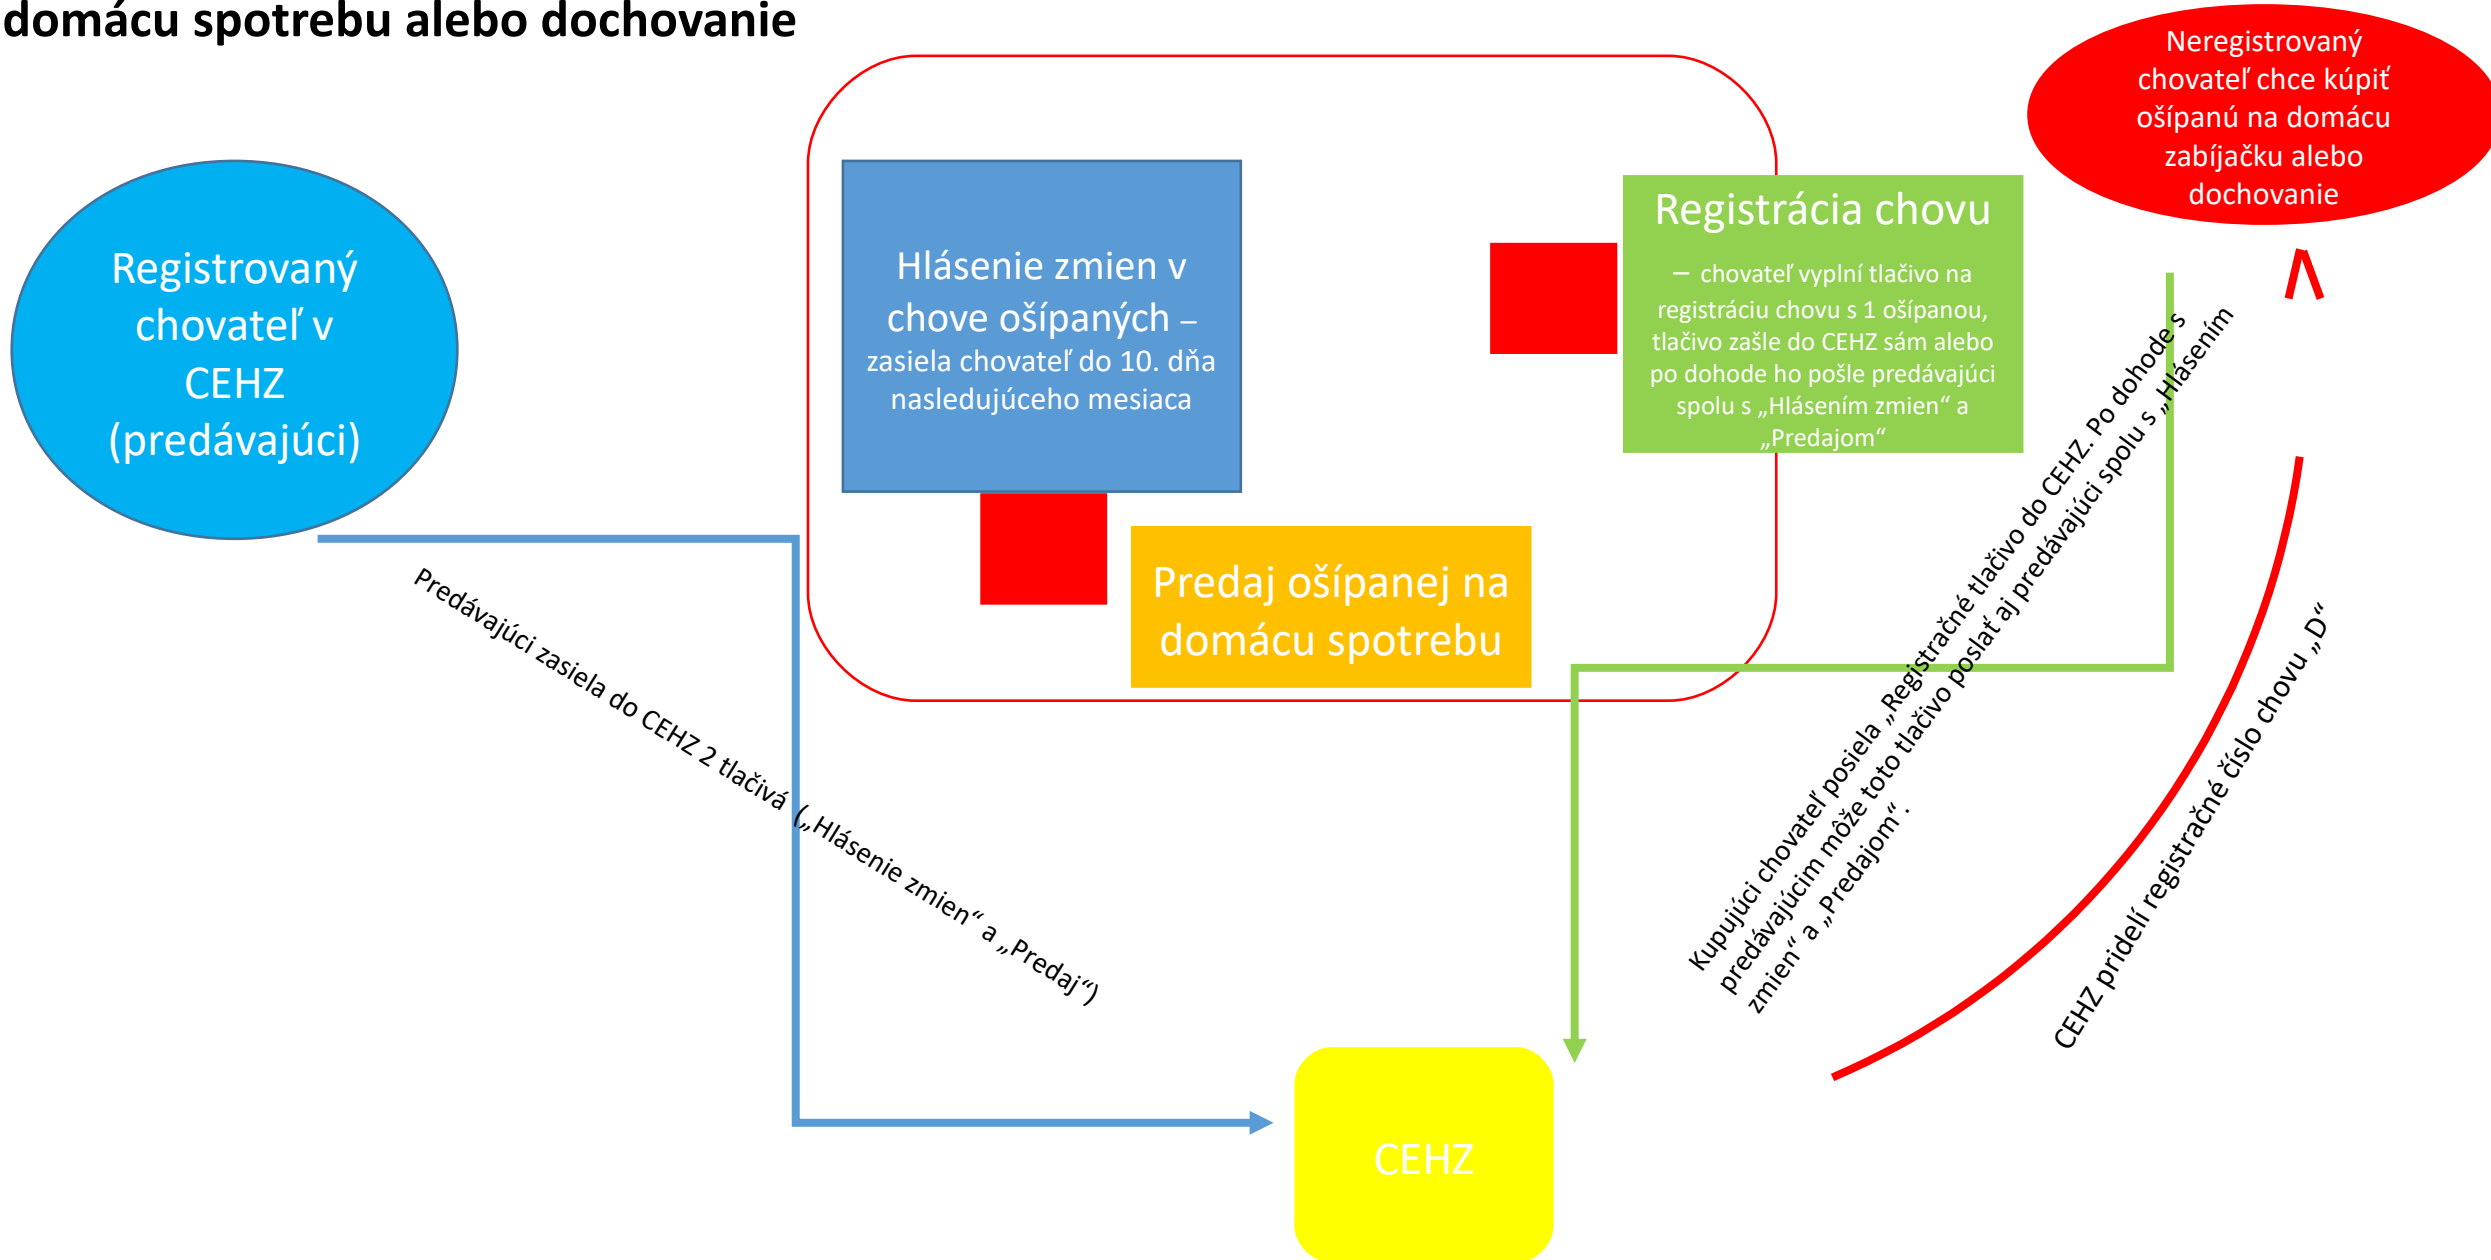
domácu spotrebu alebo dochovanie

Neregistrovaný chovateľ chce kúpiť ošípanú na domácu zabíjačku alebo dochovanie

Registrovaný chovateľ v CEHZ (predávajúci)

Hlásenie zmien v chove ošípaných – zasiela chovateľ do 10. dňa nasledujúceho mesiaca

Registrácia chovu

– chovateľ vyplní tlačivo na registráciu chovu s 1 ošípanou, tlačivo zašle do CEHZ sám alebo po dohode ho pošle predávajúci spolu s „Hlásením zmien“ a „Predajom“

Predaj ošípanej na domácu spotrebu

Predávajúci zasiela do CEHZ 2 tlačivá („Hlásenie zmien“ a „Predaj“)

Kupujúci chovateľ posiela „Registračné tlačivo do CEHZ. Po dohode s predávajúcim môže toto tlačivo poslať aj predávajúci spolu s „Hlásením zmien“ a „Predajom“.

CEHZ pridelí registračné číslo chovu „D“

CEHZ